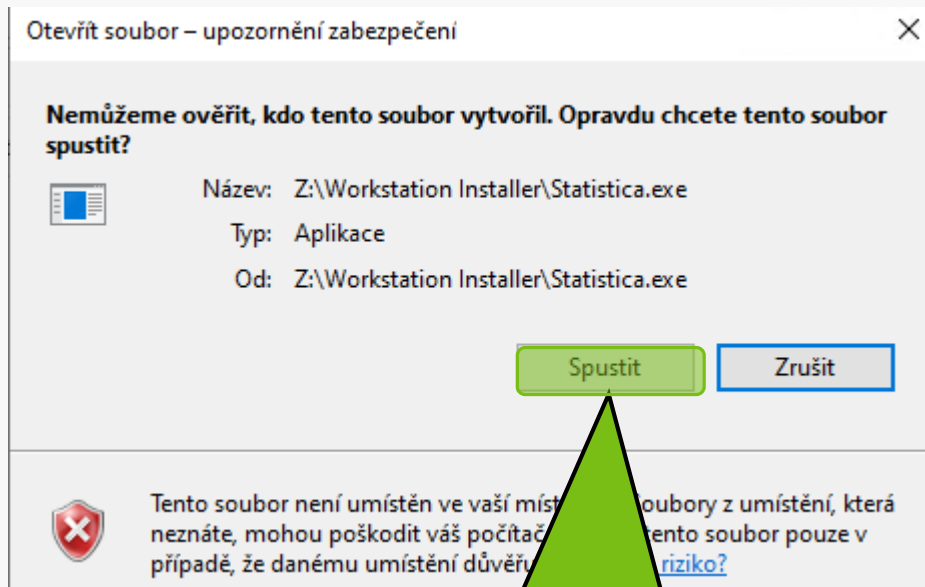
Otevřít soubor – upozornění zabezpečení

Nemůžeme ověřit, kdo tento soubor vytvořil. Opravdu chcete tento soubor spustit?

Název: Z:\Workstation Installer\Statistica.exe

Typ: Aplikace

Od: Z:\Workstation Installer\Statistica.exe

Spustit

Zrušit

Tento soubor není umístěn ve vaší míst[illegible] soubory z umístění, která neznáte, mohou poškodit váš počítač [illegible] tento soubor pouze v případě, že danému umístění důvěřu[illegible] riziko?